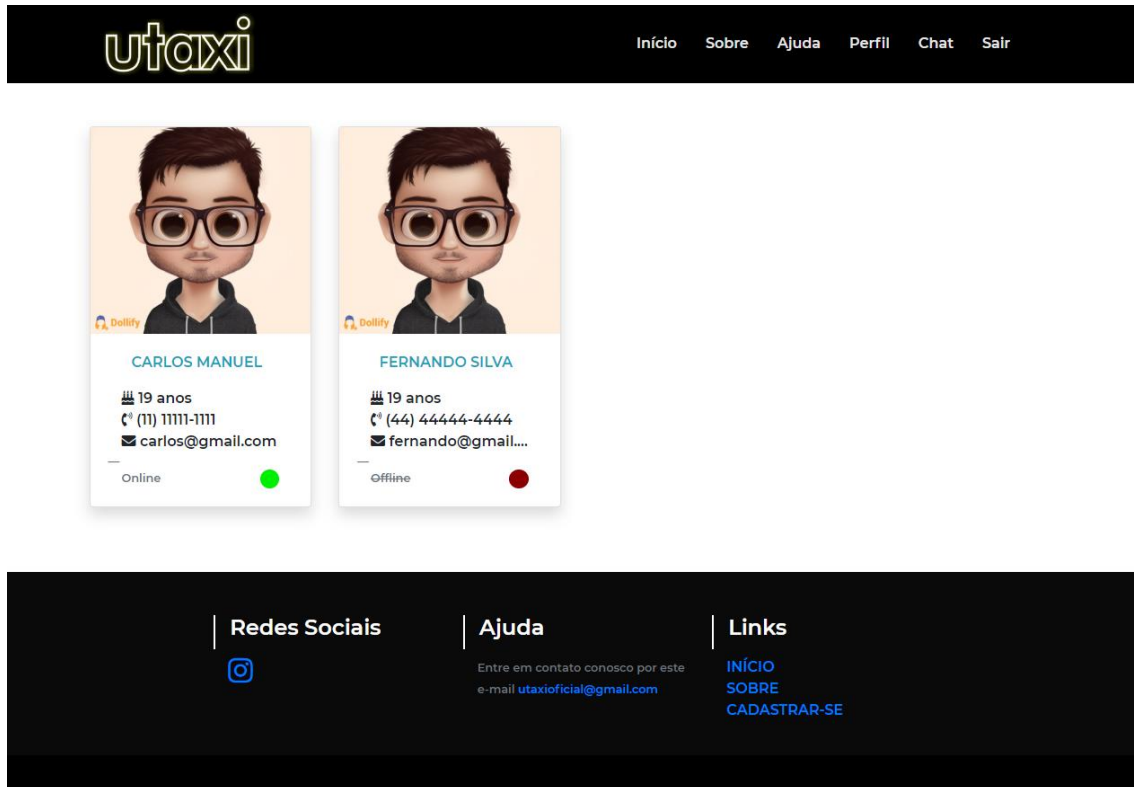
utaxi

Início Sobre Ajuda Perfil Chat Sair

Dollify

CARLOS MANUEL

19 anos
(11) 11111-1111
carlos@gmail.com

Online

Dollify

FERNANDO SILVA

19 anos
(44) 44444-4444
fernando@gmail....

Offline

Redes Sociais

Ajuda

Entre em contato conosco por este e-mail utaxioficial@gmail.com

Links

INÍCIO
SOBRE
CADASTRAR-SE